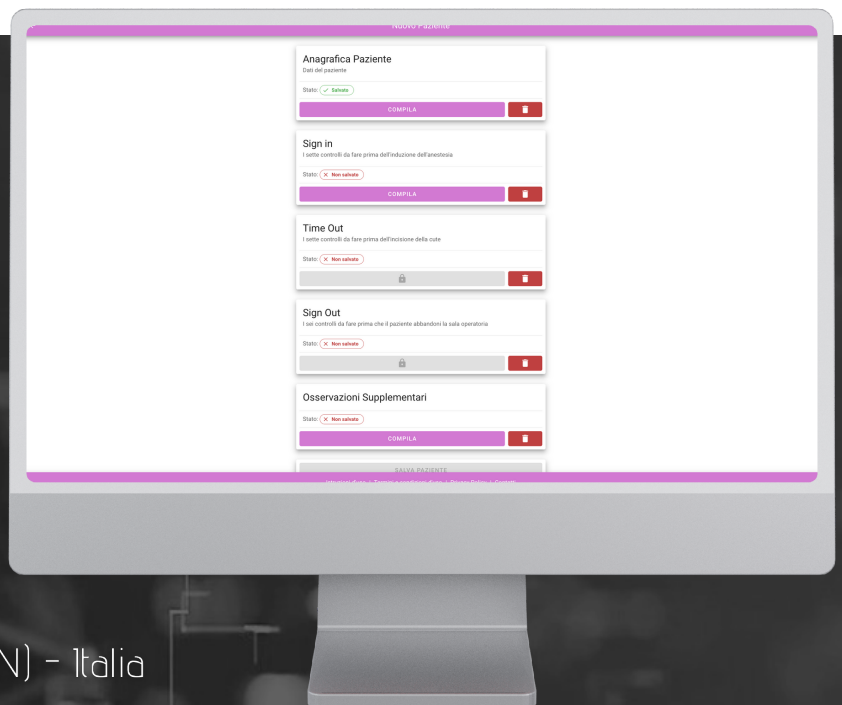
Nuovo Paziente

Anagrafica Paziente
Dati del paziente

Stato: ✓ Salvato

COMPILA

Sign in
I sette controlli da fare prima dell'induzione dell'anestesia

Stato: ✕ Non salvato

COMPILA

Time Out
I sette controlli da fare prima dell'incisione della cute

Stato: ✕ Non salvato

Sign Out
I sei controlli da fare prima che il paziente abbandoni la sala operatoria

Stato: ✕ Non salvato

Osservazioni Supplementari

Stato: ✕ Non salvato

COMPILA

SALVA PAZIENTE

Istruzioni d'uso | Termini e condizioni d'uso | Privacy Policy | Contatti

N) - Italia